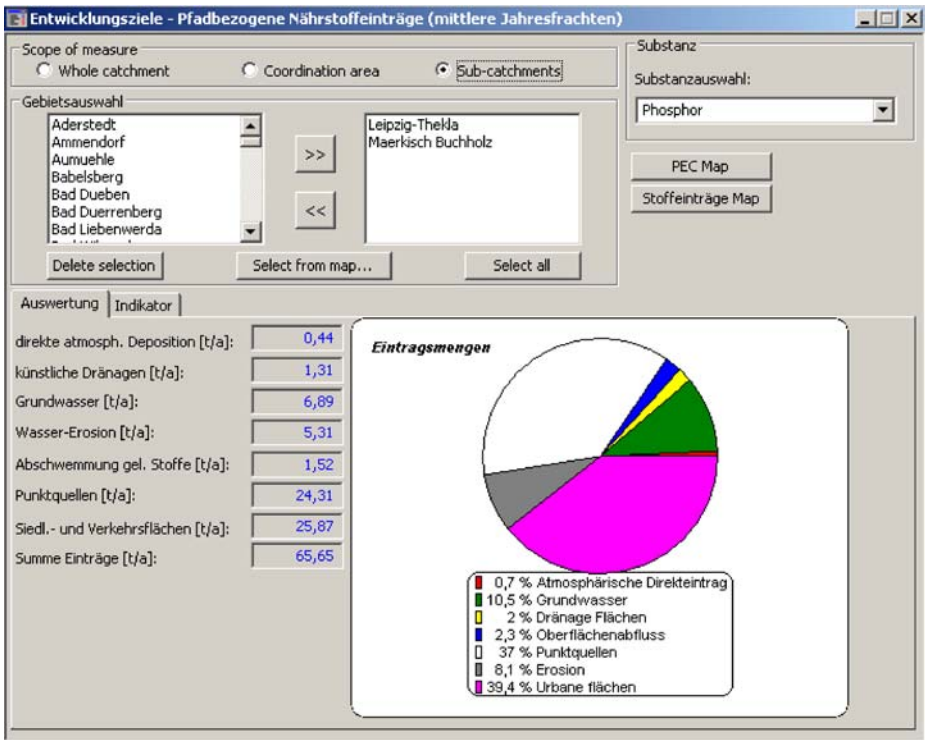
Entwicklungsziele - Pfadbezogene Nährstoffeinträge (mittlere Jahresfrachten)

Scope of measure
Whole catchment
Coordination area
Sub-catchments

Substanz
Substanzauswahl:
Phosphor

Gebietsauswahl
Aderstedt
Ammendorf
Aumuehle
Babelsberg
Bad Dueben
Bad Duerrenberg
Bad Liebenwerda

>>
<<

Leipzig-Thekla
Maerkisch Buchholz

PEC Map
Stoffeinträge Map

Delete selection
Select from map...
Select all

Auswertung
Indikator

| | |
|---|---|
| direkte atmosph. Deposition [t/a]: | 0,44 |
| künstliche Dränagen [t/a]: | 1,31 |
| Grundwasser [t/a]: | 6,89 |
| Wasser-Erosion [t/a]: | 5,31 |
| Abschwemmung gel. Stoffe [t/a]: | 1,52 |
| Punktquellen [t/a]: | 24,31 |
| Siedl.- und Verkehrsflächen [t/a]: | 25,87 |
| Summe Einträge [t/a]: | 65,65 |

Eintragsmengen

0,7 % Atmosphärische Direkteintrag
10,5 % Grundwasser
2 % Dränage Flächen
2,3 % Oberflächenabfluss
37 % Punktquellen
8,1 % Erosion
39,4 % Urbane flächen